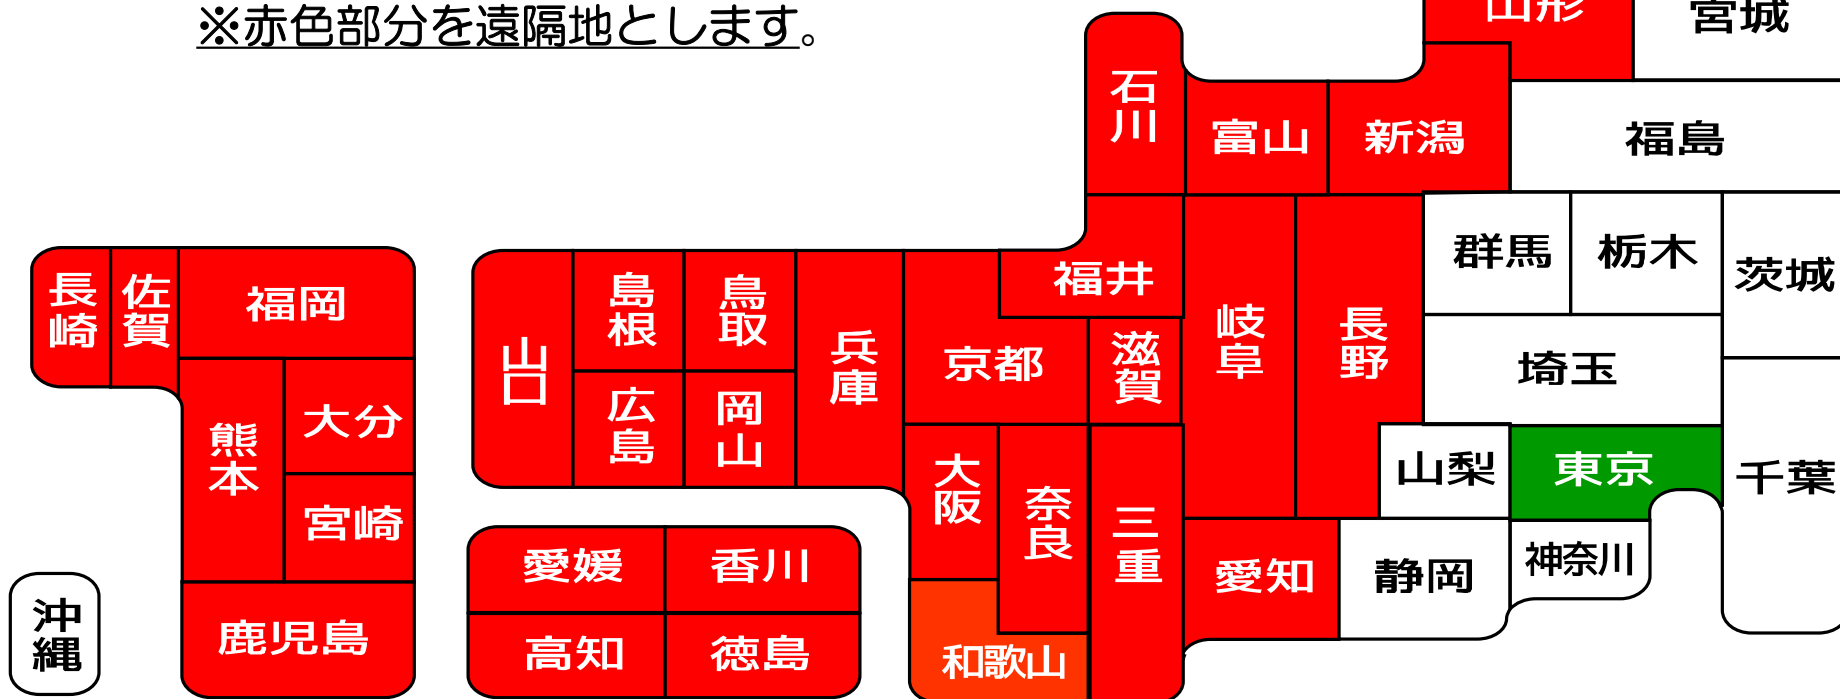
※赤色部分を遠隔地とします。

山形
宮城
石川
富山
新潟
福島
群馬
栃木
茨城
長崎
佐賀
福岡
山口
島根
鳥取
兵庫
京都
福井
滋賀
岐阜
長野
埼玉
熊本
大分
広島
岡山
宮崎
大阪
奈良
三重
山梨
東京
千葉
神奈川
愛媛
香川
愛知
静岡
沖縄
鹿児島
高知
徳島
和歌山